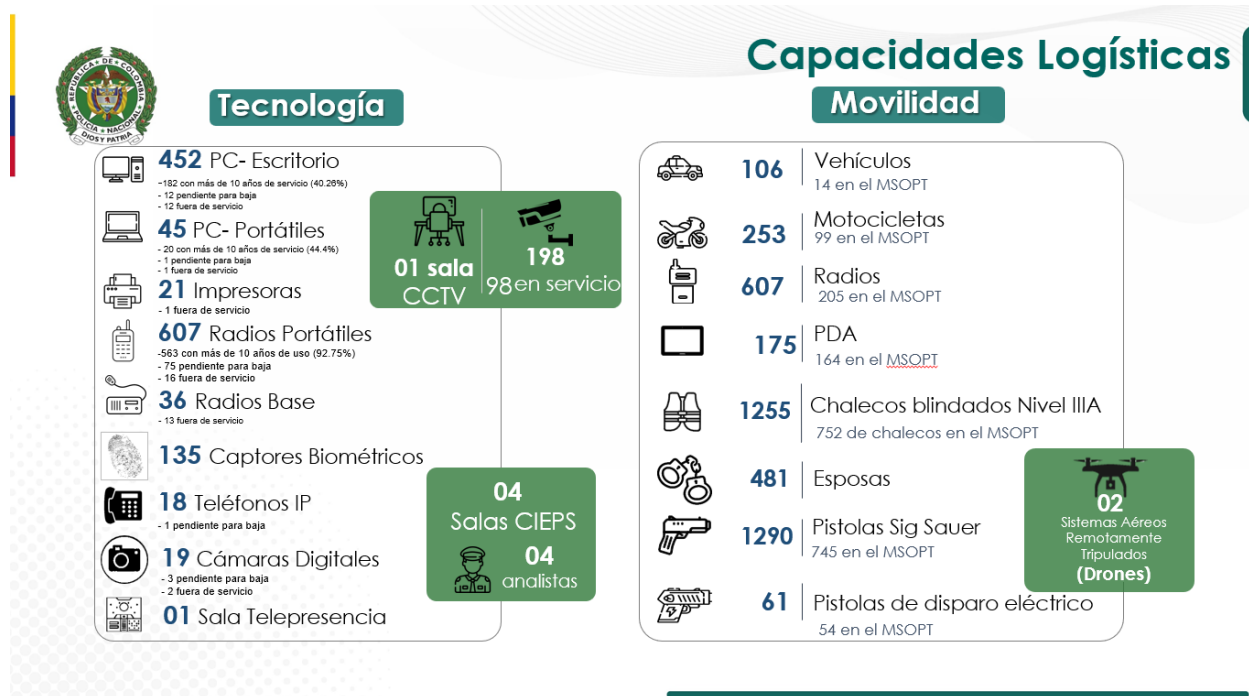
REPÚBLICA DE COLOMBIA POLICÍA NACIONAL DIOS Y PATRIA

Capacidades Logísticas

Tecnología

452 PC- Escritorio
-182 con más de 10 años de servicio (40.26%)
- 12 pendiente para baja
- 12 fuera de servicio

45 PC- Portátiles
- 20 con más de 10 años de servicio (44.4%)
- 1 pendiente para baja
- 1 fuera de servicio

21 Impresoras
- 1 fuera de servicio

607 Radios Portátiles
-563 con más de 10 años de uso (92.75%)
- 75 pendiente para baja
- 16 fuera de servicio

36 Radios Base
- 13 fuera de servicio

135 Captores Biométricos

18 Teléfonos IP
- 1 pendiente para baja

19 Cámaras Digitales
- 3 pendiente para baja
- 2 fuera de servicio

01 Sala Telepresencia

01 sala CCTV

198
98 en servicio

04
Salas CIEPS

04
analistas

Movilidad

106 Vehículos
14 en el MSOPT

253 Motocicletas
99 en el MSOPT

607 Radios
205 en el MSOPT

175 PDA
164 en el MSOPT

1255 Chalecos blindados Nivel IIIA
752 de chalecos en el MSOPT

481 Esposas

1290 Pistolas Sig Sauer
745 en el MSOPT

61 Pistolas de disparo eléctrico
54 en el MSOPT

02
Sistemas Aéreos Remotamente Tripulados
(Drones)